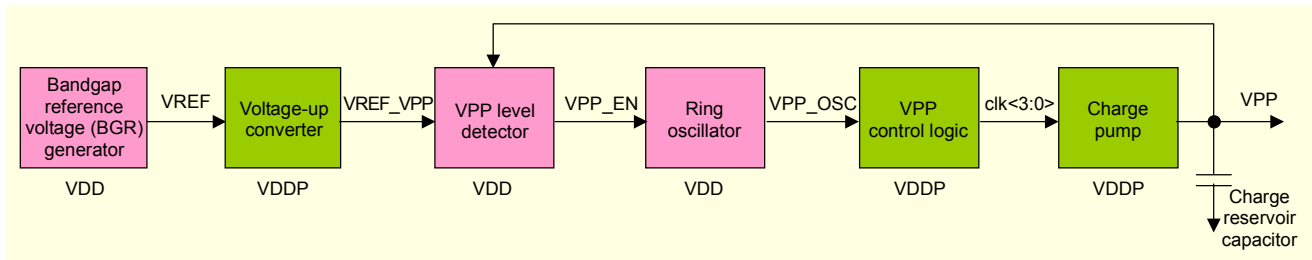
Bandgap reference voltage (BGR) generator

VREF

Voltage-up converter

VREF_VPP

VPP level detector

VPP_EN

Ring oscillator

VPP_OSC

VPP control logic

clk<3:0>

Charge pump

VPP

VDD

VDDP

VDD

VDD

VDDP

VDDP

Charge reservoir capacitor